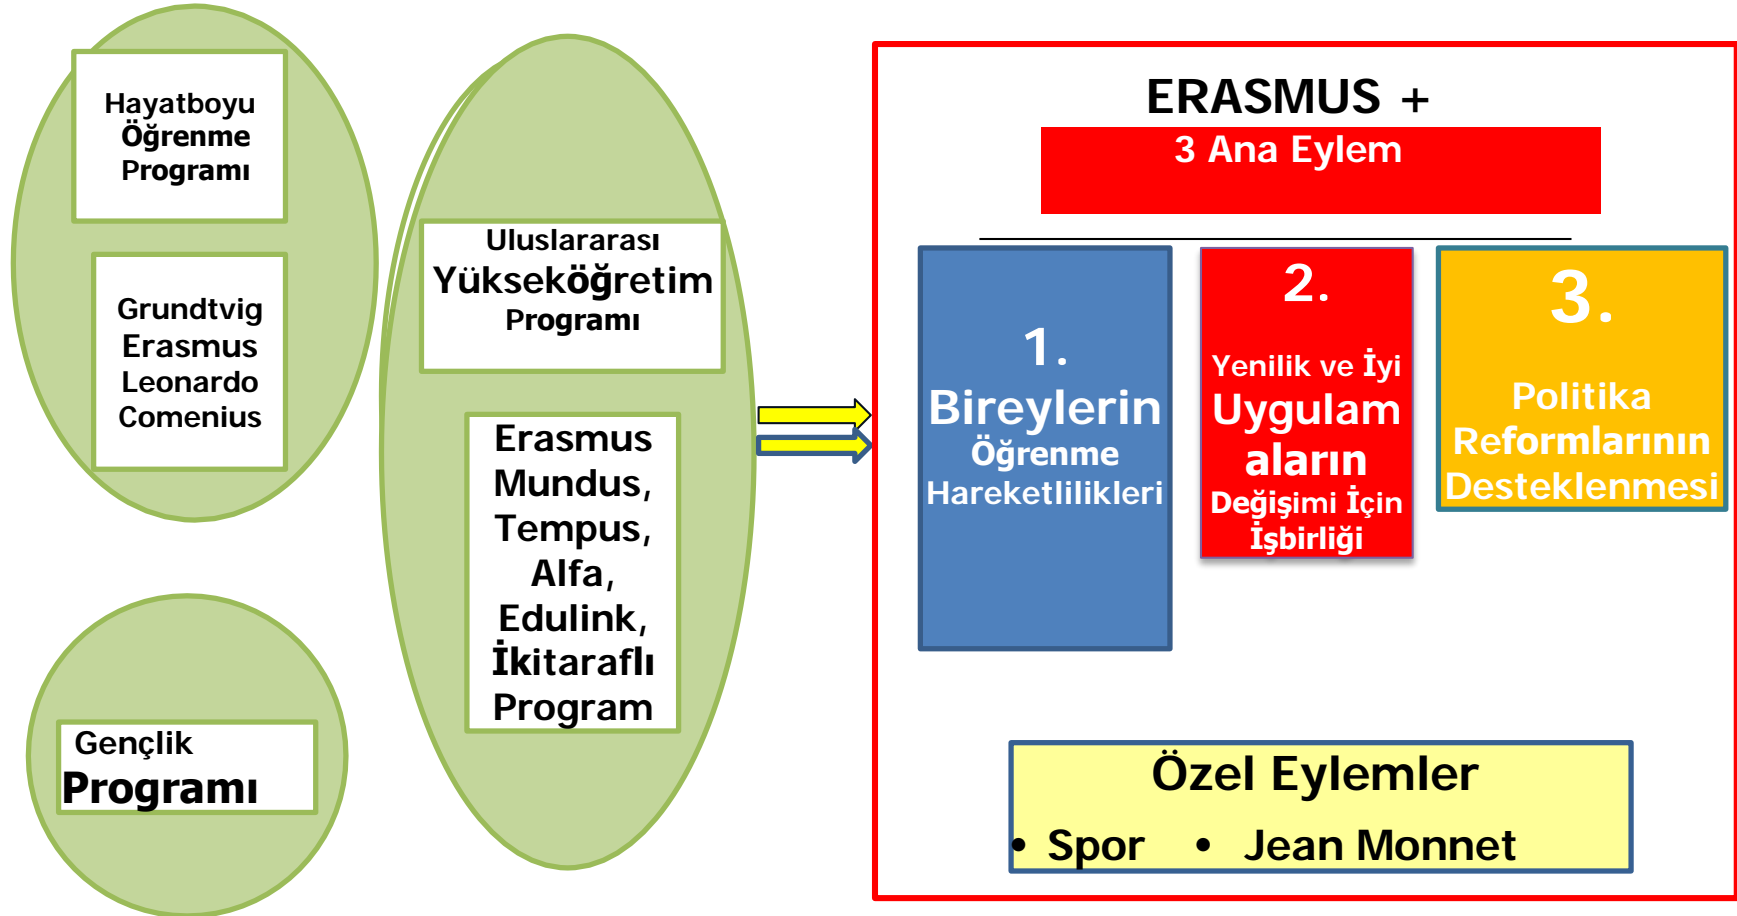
Hayatboyu Öğrenme Programı

Grundtvig
Erasmus
Leonardo
Comenius

Gençlik Programı

Uluslararası Yükseköğretim Programı

Erasmus Mundus, Tempus, Alfa, Edulink, İkitaraflı Program

ERASMUS +

3 Ana Eylem

1. Bireylerin Öğrenme Hareketlilikleri

2. Yenilik ve İyi Uygulamaların Değişimi İçin İşbirliği

3. Politika Reformlarının Desteklenmesi

Özel Eylemler

• Spor • Jean Monnet